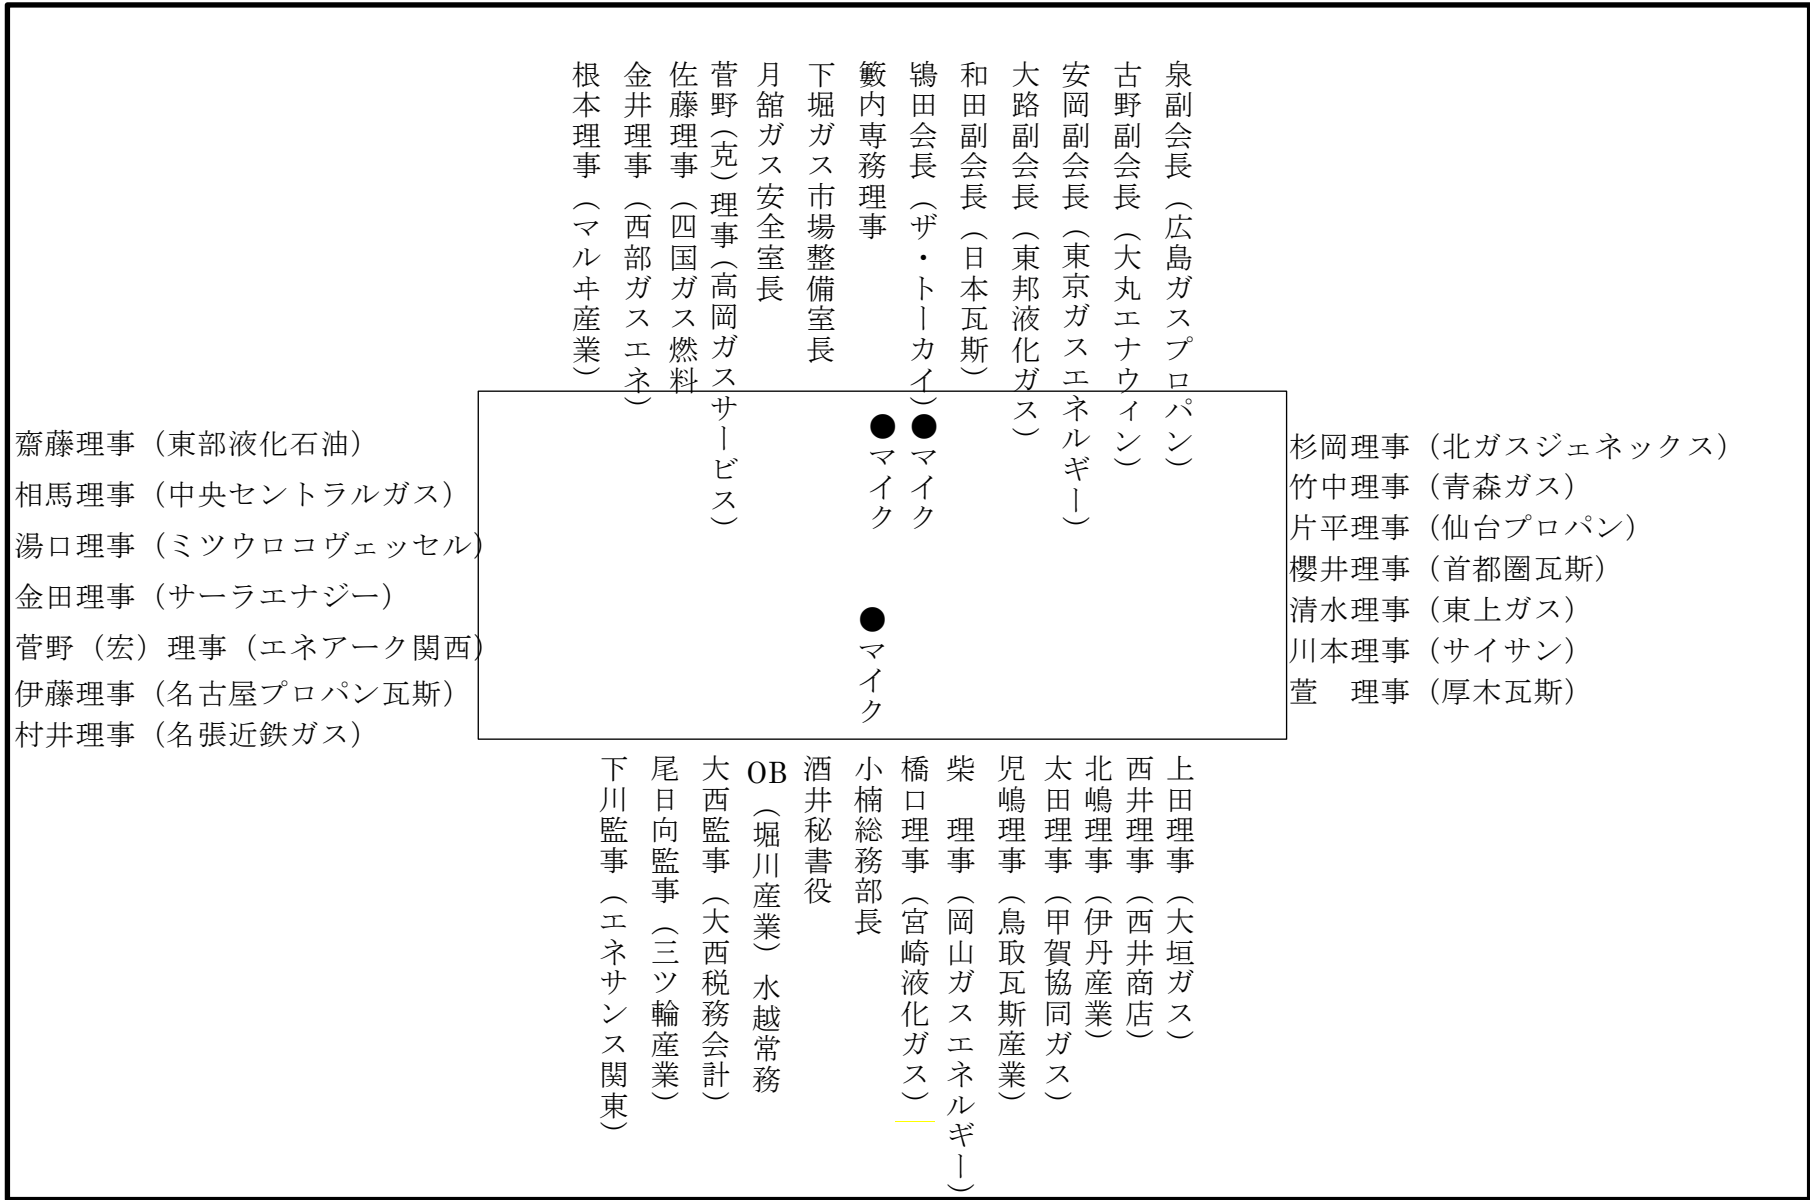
泉副会長（広島ガスプロパン）
古野副会長（大丸エナウィン）
安岡副会長（東京ガスエネルギー）
大路副会長（東邦液化ガス）
和田副会長（日本瓦斯）
鴇田会長（ザ・トーカイ）
籔内専務理事
下堀ガス市場整備室長
月舘ガス安全室長
菅野（克）理事（高岡ガスサービス）
佐藤理事（四国ガス燃料）
金井理事（西部ガスエネ）
根本理事（マル井産業）

●マイク
●マイク
●マイク

齋藤理事（東部液化石油）
相馬理事（中央セントラルガス）
湯口理事（ミツウロコヴェッセル）
金田理事（サーラエナジー）
菅野（宏）理事（エネアーク関西）
伊藤理事（名古屋プロパン瓦斯）
村井理事（名張近鉄ガス）

杉岡理事（北ガスジェネックス）
竹中理事（青森ガス）
片平理事（仙台プロパン）
櫻井理事（首都圏瓦斯）
清水理事（東上ガス）
川本理事（サイサン）
萱　理事（厚木瓦斯）

上田理事（大垣ガス）
西井理事（西井商店）
北嶋理事（伊丹産業）
太田理事（甲賀協同ガス）
児嶋理事（鳥取瓦斯産業）
柴　理事（岡山ガスエネルギー）
橋口理事（宮崎液化ガス）
小楠総務部長
酒井秘書役
OB（堀川産業）水越常務
大西監事（大西税務会計）
尾日向監事（三ツ輪産業）
下川監事（エネサンス関東）